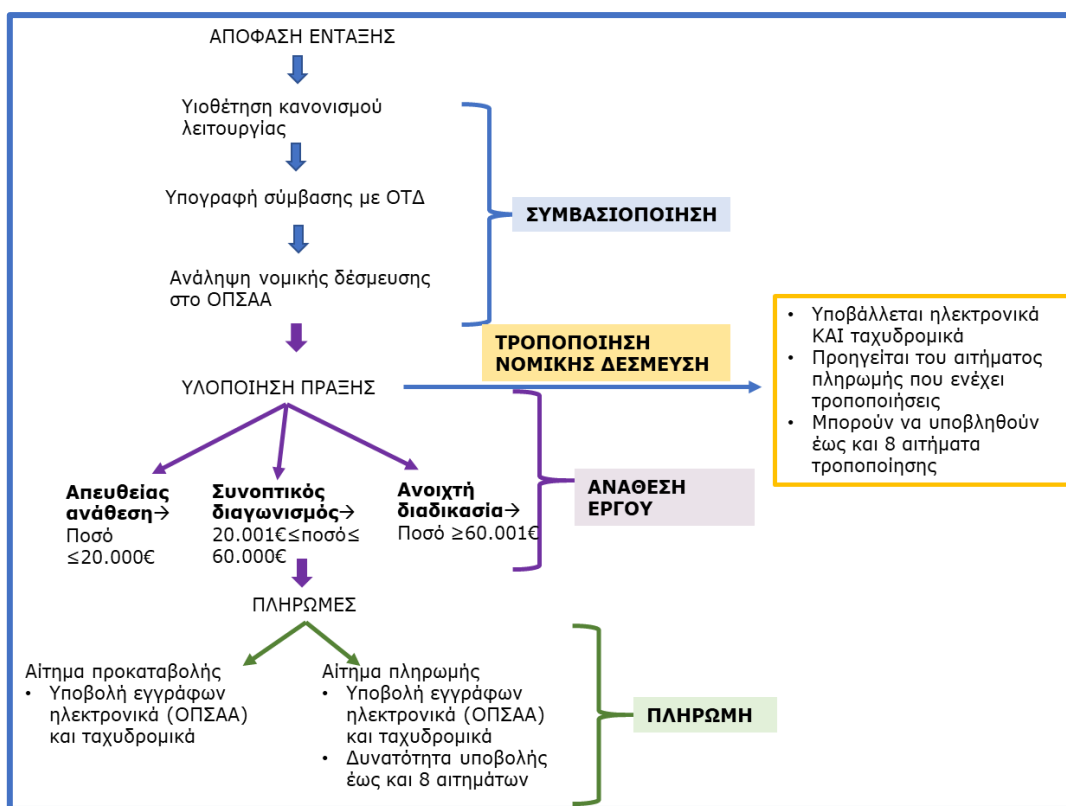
ΑΠΟΦΑΣΗ ΕΝΤΑΞΗΣ

Υιοθέτηση κανονισμού λειτουργίας

Υπογραφή σύμβασης με ΟΤΔ

Ανάληψη νομικής δέσμευσης στο ΟΠΣΑΑ

ΣΥΜΒΑΣΙΟΠΟΙΗΣΗ

ΤΡΟΠΟΠΟΙΗΣΗ ΝΟΜΙΚΗΣ ΔΕΣΜΕΥΣΗ

• Υποβάλλεται ηλεκτρονικά ΚΑΙ ταχυδρομικά
• Προηγείται του αιτήματος πληρωμής που ενέχει τροποποιήσεις
• Μπορούν να υποβληθούν έως και 8 αιτήματα τροποποίησης

ΥΛΟΠΟΙΗΣΗ ΠΡΑΞΗΣ

**Απευθείας ανάθεση**→ Ποσό ≤20.000€

**Συνοπτικός διαγωνισμός**→ 20.001€≤ποσό≤ 60.000€

**Ανοιχτή διαδικασία**→ Ποσό ≥60.001€

ΑΝΑΘΕΣΗ ΕΡΓΟΥ

ΠΛΗΡΩΜΕΣ

Αίτημα προκαταβολής
• Υποβολή εγγράφων ηλεκτρονικά (ΟΠΣΑΑ) και ταχυδρομικά

Αίτημα πληρωμής
• Υποβολή εγγράφων ηλεκτρονικά (ΟΠΣΑΑ) και ταχυδρομικά
• Δυνατότητα υποβολής έως και 8 αιτημάτων

ΠΛΗΡΩΜΗ